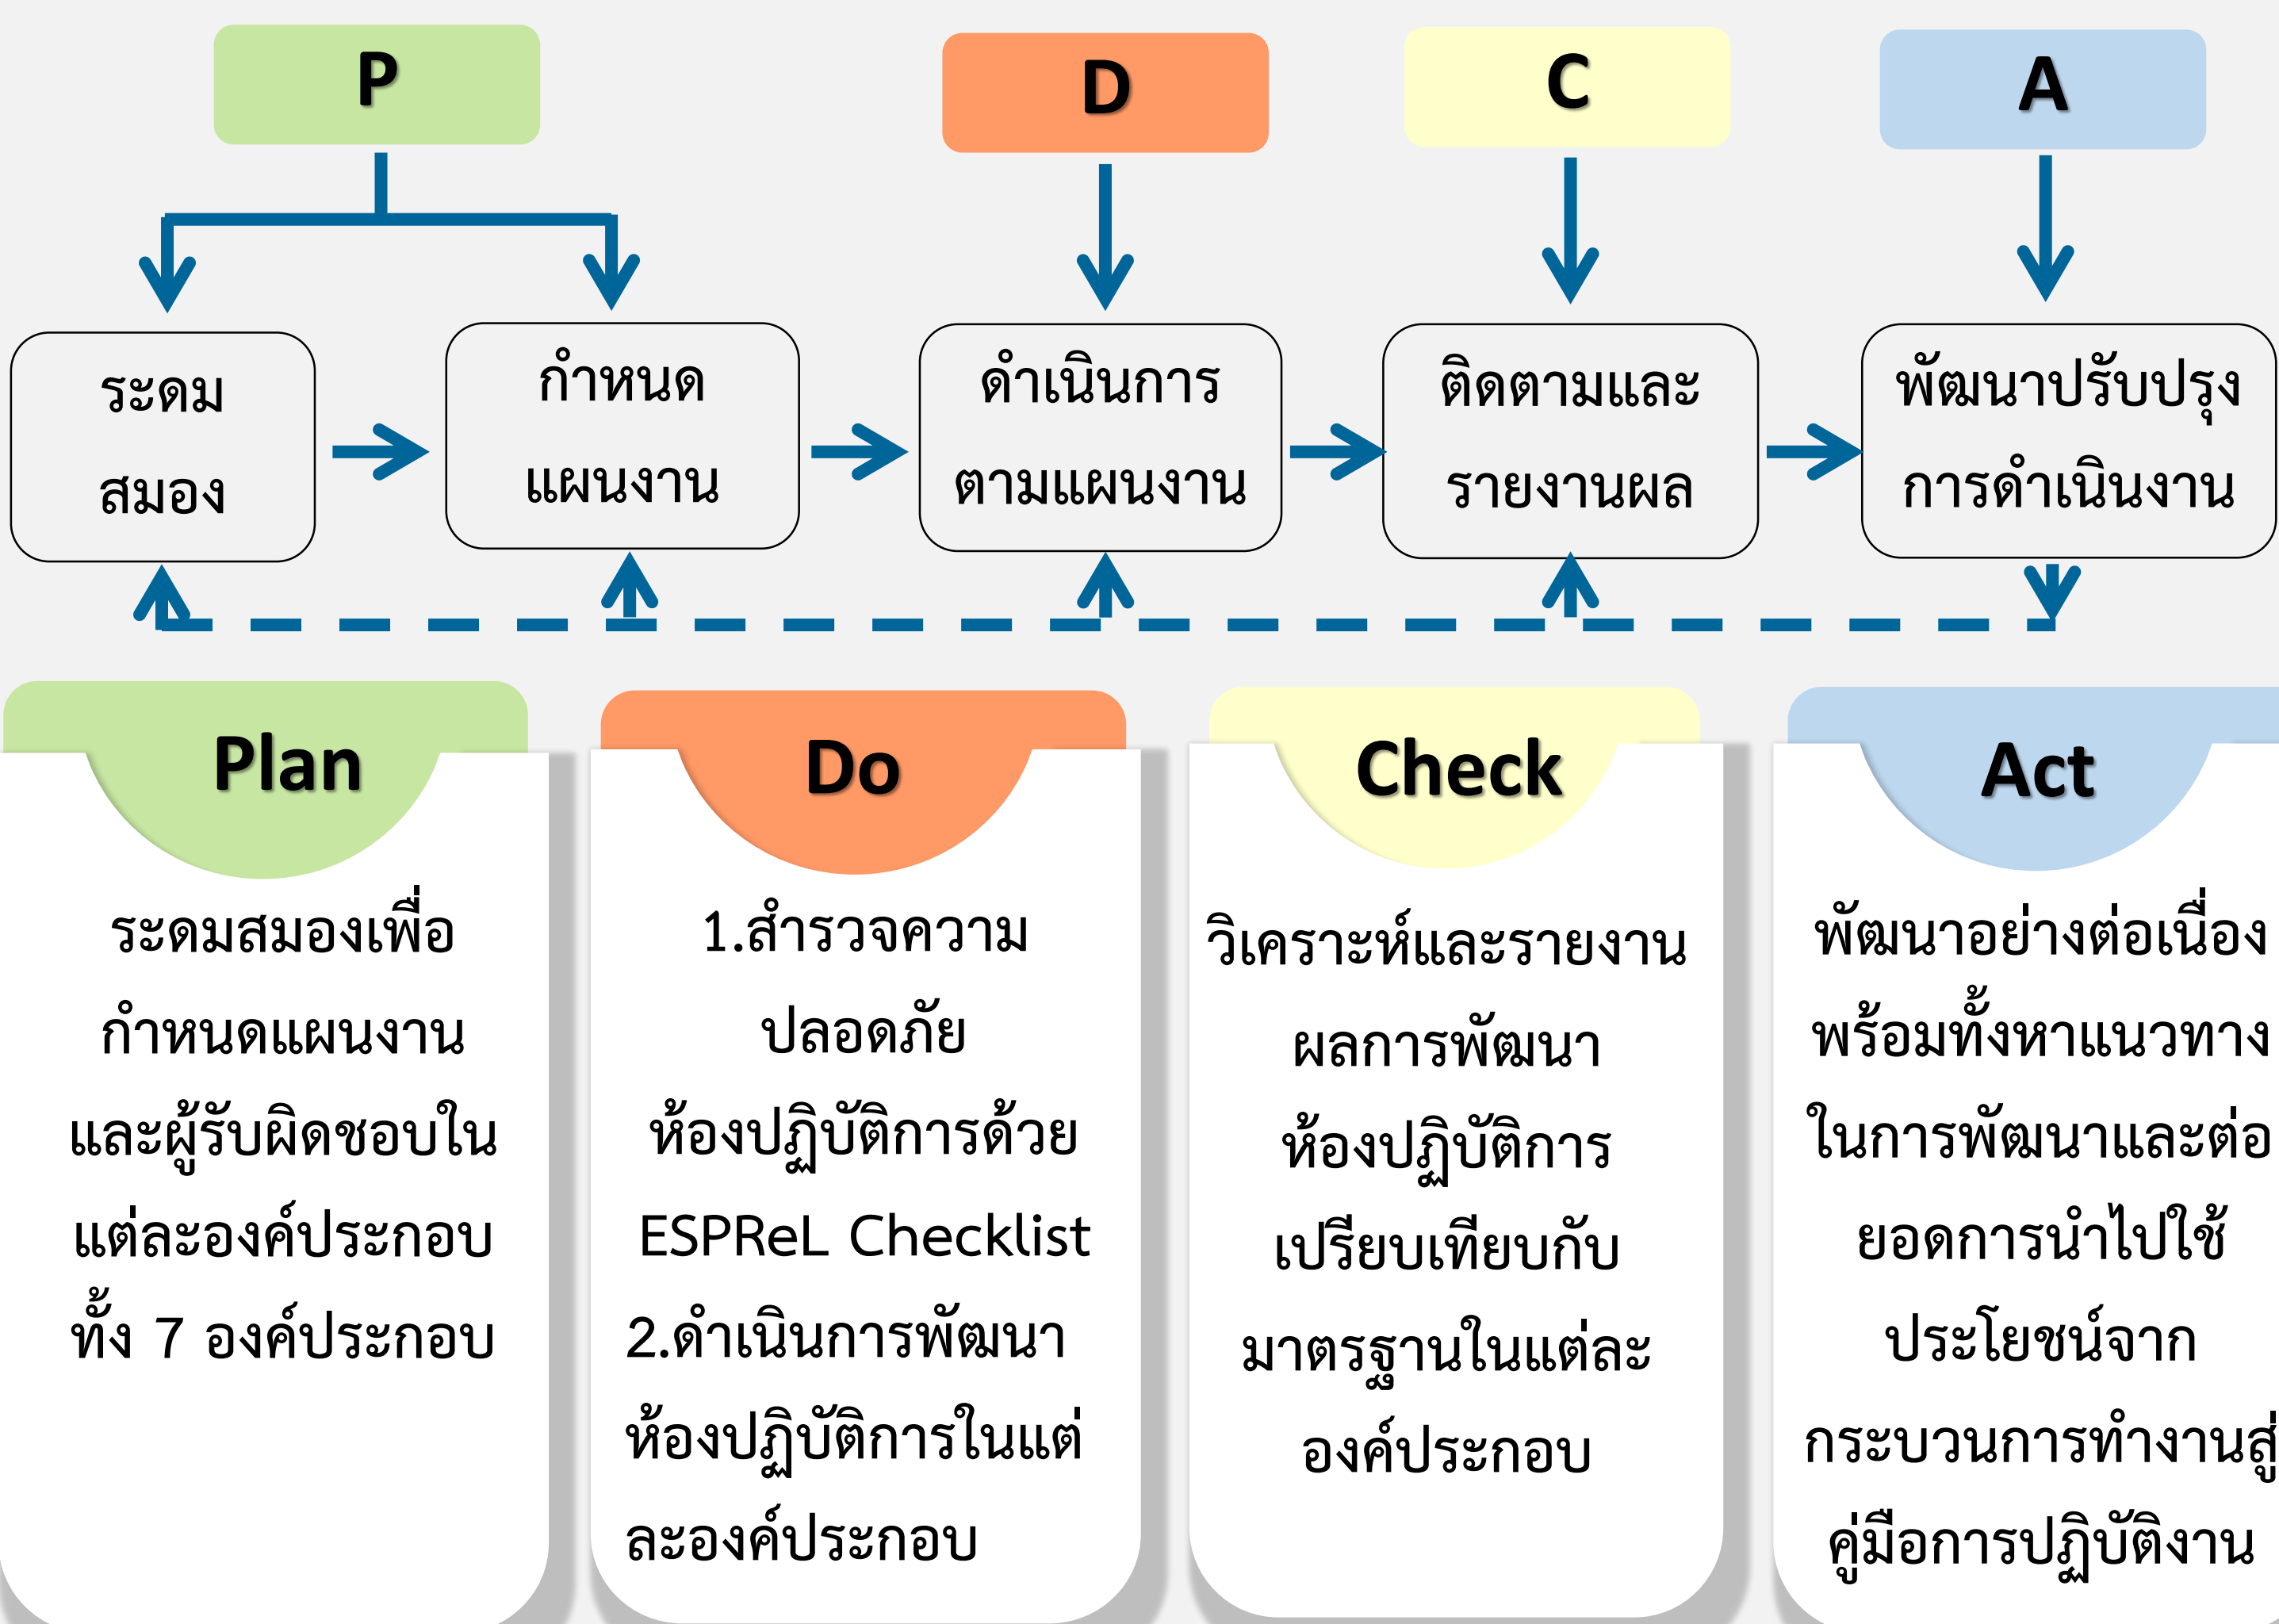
P

D

C

A

ระดม สมอง

กำหนด แผนงาน

ดำเนินการ ตามแผนงาน

ติดตามและ รายงานผล

พัฒนาปรับปรุง การดำเนินงาน

Plan

ระดมสมองเพื่อ กำหนดแผนงาน และผู้รับผิดชอบใน แต่ละองค์ประกอบ ทั้ง 7 องค์ประกอบ

Do

1.สำรวจความ ปลอดภัย ห้องปฏิบัติการด้วย ESPReL Checklist
2.ดำเนินการพัฒนา ห้องปฏิบัติการในแต่ ละองค์ประกอบ

Check

วิเคราะห์และรายงาน ผลการพัฒนา ห้องปฏิบัติการ เปรียบเทียบกับ มาตรฐานในแต่ละ องค์ประกอบ

Act

พัฒนาอย่างต่อเนื่อง พร้อมทั้งหาแนวทาง ในการพัฒนาและต่อ ยอดการนำไปใช้ ประโยชน์จาก กระบวนการทำงานสู่ คู่มือการปฏิบัติงาน